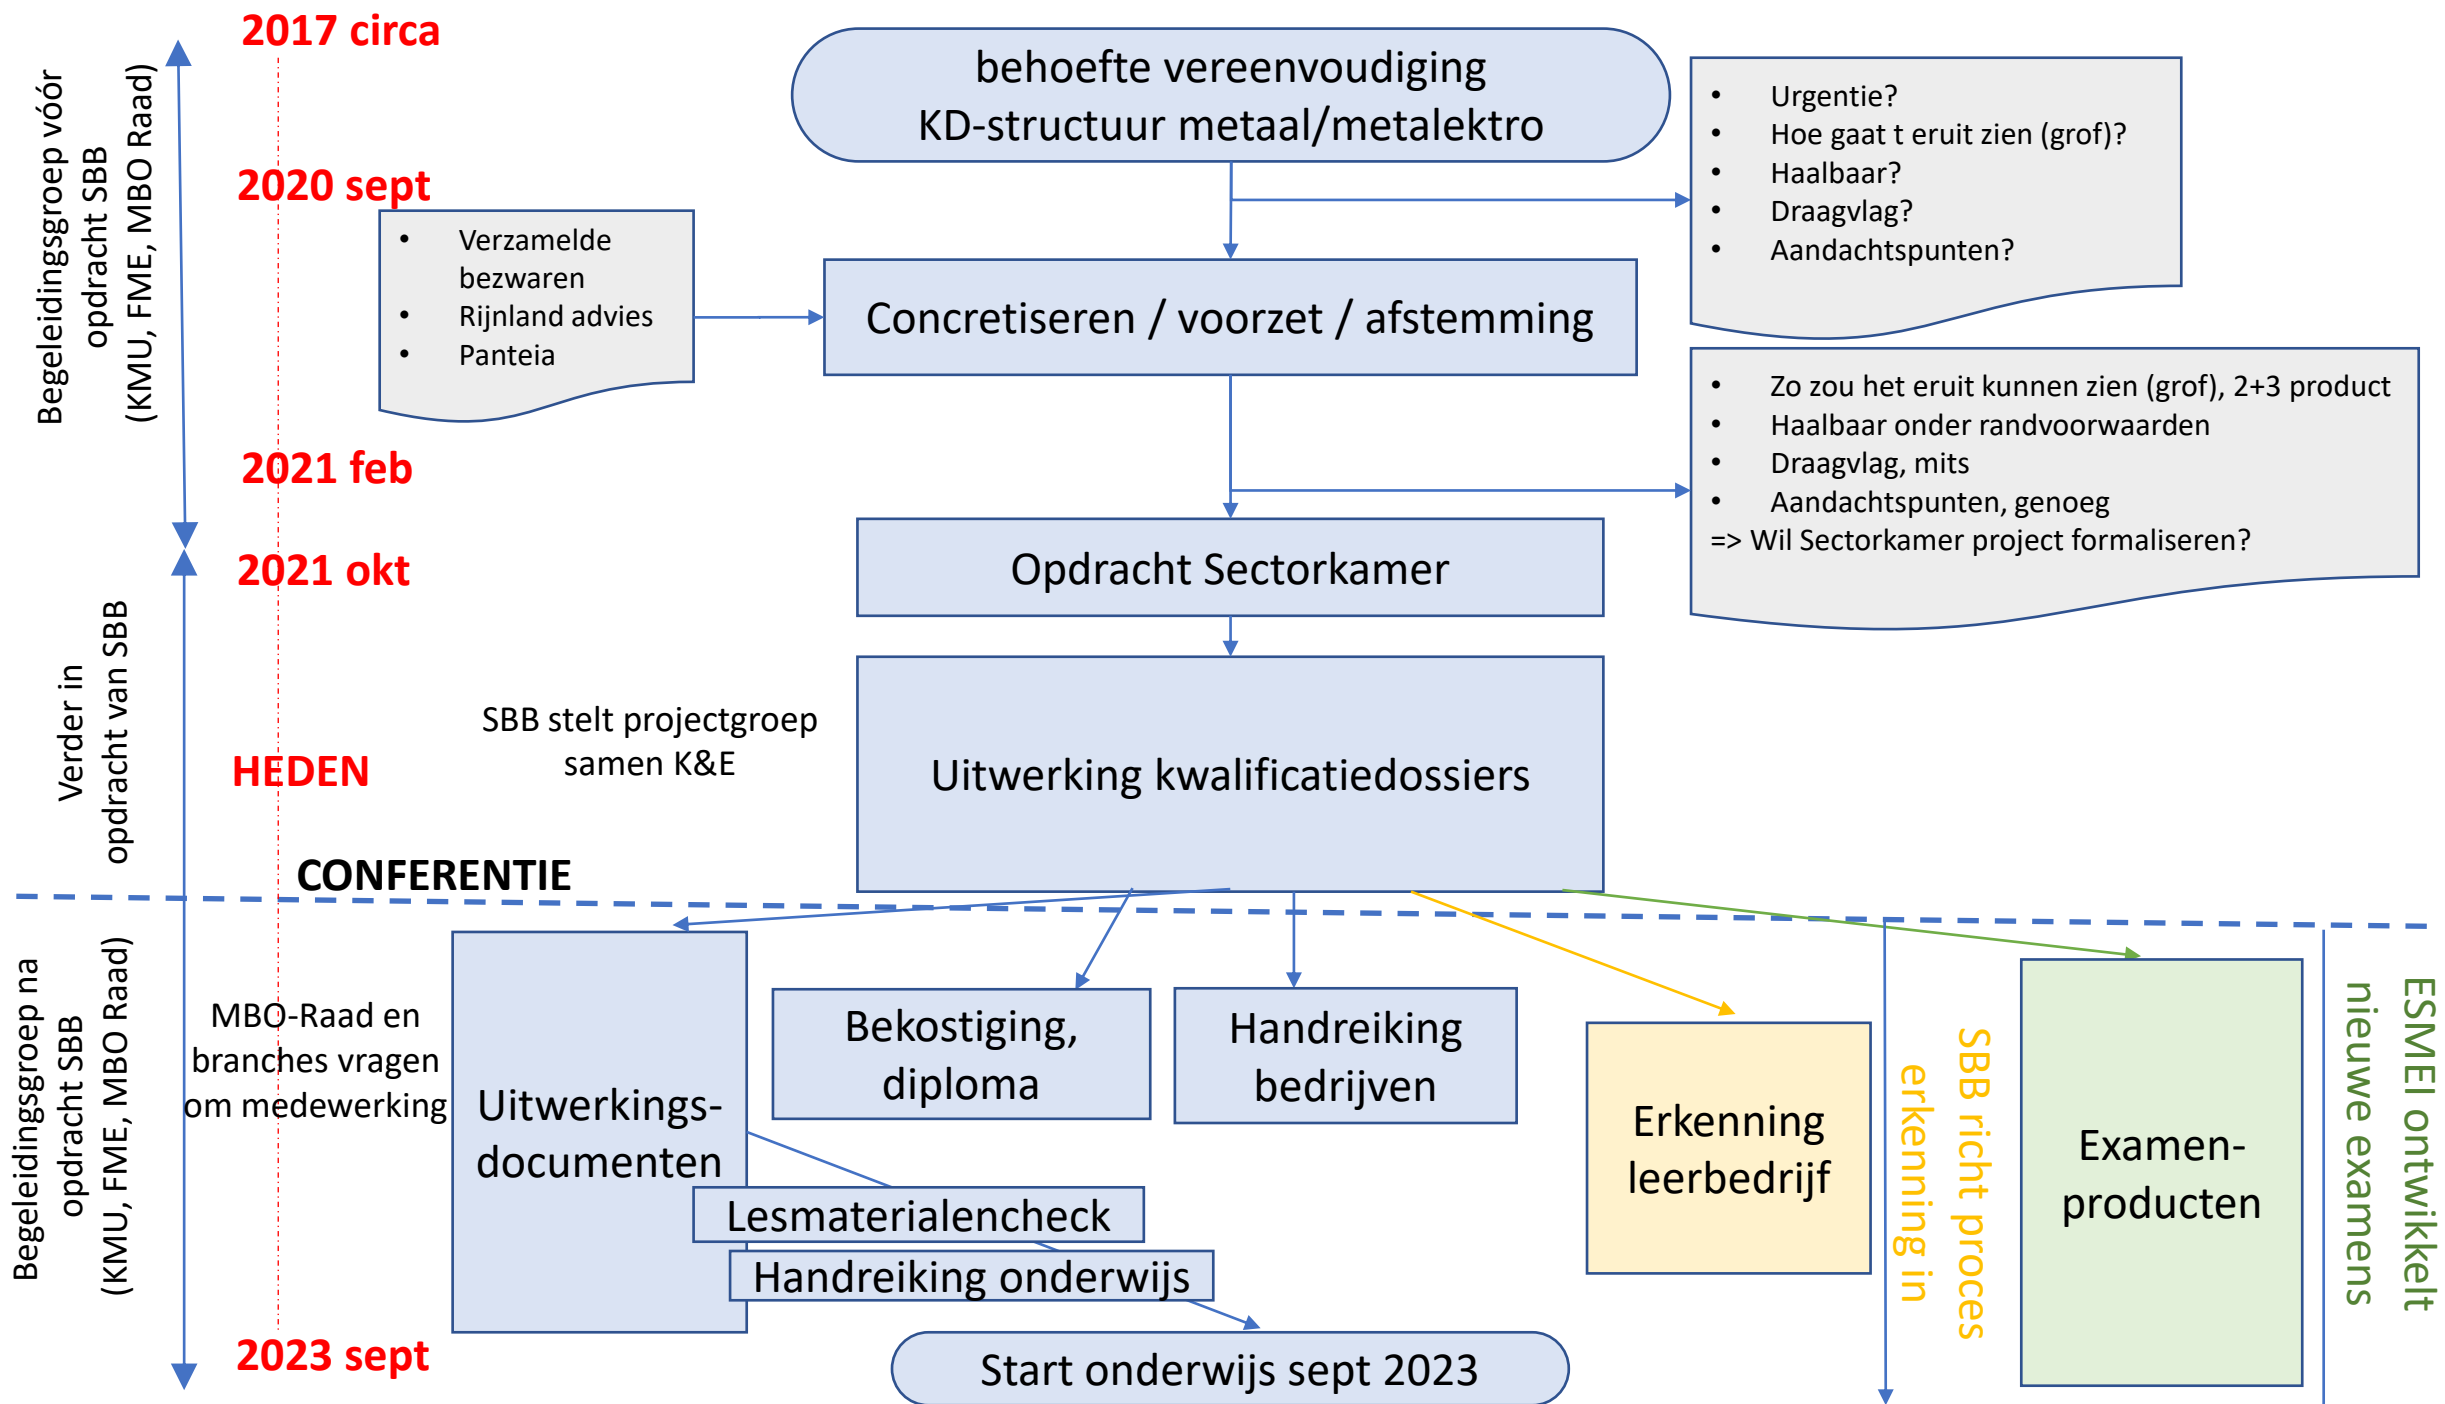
Begeleidingsgroep vóór opdracht SBB (KMU, FME, MBO Raad)

2017 circa

behoefte vereenvoudiging KD-structuur metaal/metalektro

- Urgentie?
- Hoe gaat t eruit zien (grof)?
- Haalbaar?
- Draagvlag?
- Aandachtspunten?

2020 sept

- Verzamelde bezwaren
- Rijnland advies
- Panteia

Concretiseren / voorzet / afstemming

- Zo zou het eruit kunnen zien (grof), 2+3 product
- Haalbaar onder randvoorwaarden
- Draagvlag, mits
- Aandachtspunten, genoeg

=> Wil Sectorkamer project formaliseren?

2021 feb

2021 okt

Opdracht Sectorkamer

Verder in opdracht van SBB

HEDEN

SBB stelt projectgroep samen K&E

Uitwerking kwalificatiedossiers

CONFERENTIE

Begeleidingsgroep na opdracht SBB (KMU, FME, MBO Raad)

MBO-Raad en branches vragen om medewerking

Uitwerkings-documenten

Bekostiging, diploma

Handreiking bedrijven

Erkenning leerbedrijf

SBB richt proces erkenning in

Examen-producten

ESMEI ontwikkelt nieuwe examens

Lesmaterialencheck

Handreiking onderwijs

2023 sept

Start onderwijs sept 2023